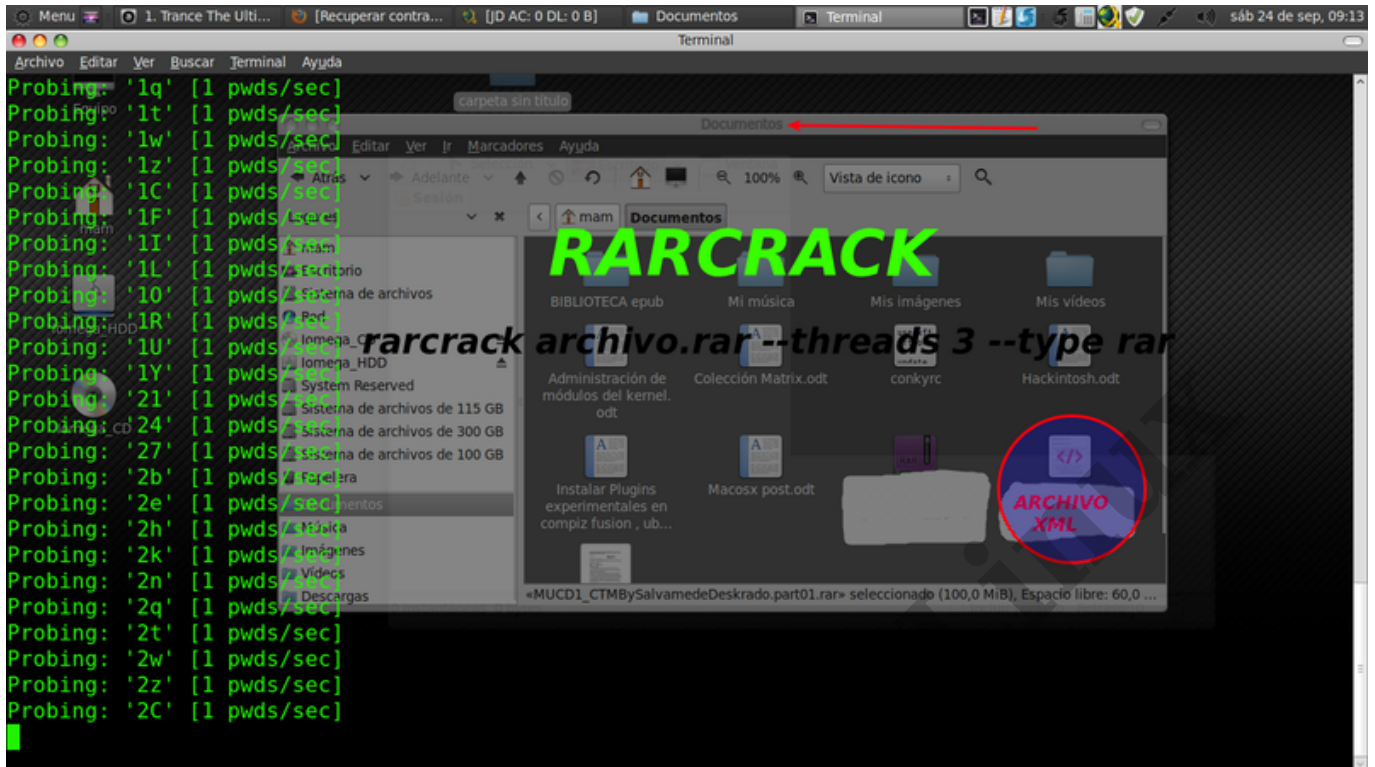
Menu 1. Trance The Ulti... [Recuperar contra... [JD AC: 0 DL: 0 B] Documentos Terminal sáb 24 de sep, 09:13

Terminal

Archivo Editar Ver Buscar Terminal Ayuda

Probing: '1q' [1 pwds/sec]
Probing: '1t' [1 pwds/sec]
Probing: '1w' [1 pwds/sec]
Probing: '1z' [1 pwds/sec]
Probing: '1C' [1 pwds/sec]
Probing: '1F' [1 pwds/sec]
Probing: '1I' [1 pwds/sec]
Probing: '1L' [1 pwds/sec]
Probing: '1O' [1 pwds/sec]
Probing: '1R' [1 pwds/sec]
Probing: '1U' [1 pwds/sec]
Probing: '1Y' [1 pwds/sec]
Probing: '21' [1 pwds/sec]
Probing: '24' [1 pwds/sec]
Probing: '27' [1 pwds/sec]
Probing: '2b' [1 pwds/sec]
Probing: '2e' [1 pwds/sec]
Probing: '2h' [1 pwds/sec]
Probing: '2k' [1 pwds/sec]
Probing: '2n' [1 pwds/sec]
Probing: '2q' [1 pwds/sec]
Probing: '2t' [1 pwds/sec]
Probing: '2w' [1 pwds/sec]
Probing: '2z' [1 pwds/sec]
Probing: '2C' [1 pwds/sec]

carpeta sin título

Documentos

Archivo Editar Ver Ir Marcadores Ayuda

Atrás Adelante 100% Vista de icono

mam Documentos

RARCRACK

mam
Escritorio
Sistema de archivos
Red
Iomega_HDD
System Reserved
Sistema de archivos de 115 GB
Sistema de archivos de 300 GB
Sistema de archivos de 100 GB
Papelera
Documentos
Música
Imágenes
Vídeos
Descargas

BIBLIOTECA epub Mi música Mis imágenes Mis vídeos

rarcrack archivo.rar --threads 3 --type rar

Administración de módulos del kernel.odt
Colección Matrix.odt
conkyrc
Hackintosh.odt
Instalar Plugins experimentales en compiz fusion , ub...
Macosx post.odt

ARCHIVO XML

«MUCD1_CTMBySalvamedeDeskrado.part01.rar» seleccionado (100,0 MiB), Espacio libre: 60,0 ...